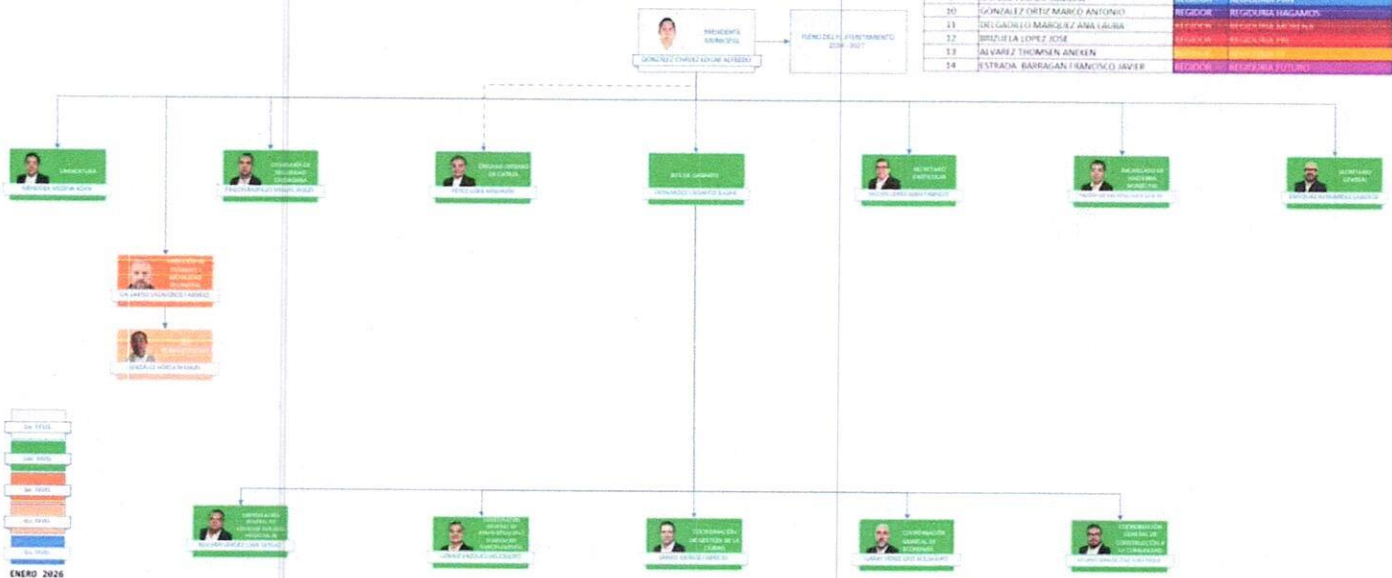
PRESIDENTE MUNICIPAL
GONZALEZ CHAVEZ EDGAR ALFREDO
PLENO DEL H. AYUNTAMIENTO 2024 - 2027

| 10 | GONZALEZ ORTIZ MARCO ANTONIO | REGIDOR | REGIDURIA HAGAMOS |
|---|---|---|---|
| 11 | DELGADILLO MARQUEZ ANA LAURA | REGIDOR | REGIDURIA MORENA |
| 12 | BRIZUELA LOPEZ JOSE | REGIDOR | REGIDURIA PRI |
| 13 | ALVAREZ THOMSEN ANEXEN | REGIDOR | REGIDURIA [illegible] |
| 14 | ESTRADA BARRAGAN FRANCISCO JAVIER | REGIDOR | REGIDURIA FUTURO |

SINDICATURA
MENDOZA MEDINA ADAN

COMISARIA DE SEGURIDAD CIUDADANA
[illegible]

ÓRGANO INTERNO DE CONTROL
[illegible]

JEFE DE GABINETE
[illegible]

SECRETARIO PARTICULAR
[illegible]

ENCARGADO DE HACIENDA MUNICIPAL
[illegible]

SECRETARIO GENERAL
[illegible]

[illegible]
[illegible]

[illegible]
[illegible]

1er. NIVEL
2do. NIVEL
3er. NIVEL
4to. NIVEL
5to. NIVEL
ENERO 2026

COORDINACIÓN GENERAL DE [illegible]
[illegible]

COORDINACIÓN GENERAL DE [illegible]
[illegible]

COORDINACIÓN DE GESTIÓN DE LA CIUDAD
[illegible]

COORDINACIÓN GENERAL DE ECONOMÍA
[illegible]

COORDINACIÓN GENERAL DE CONSTRUCCIÓN DE LA COMUNIDAD
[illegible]